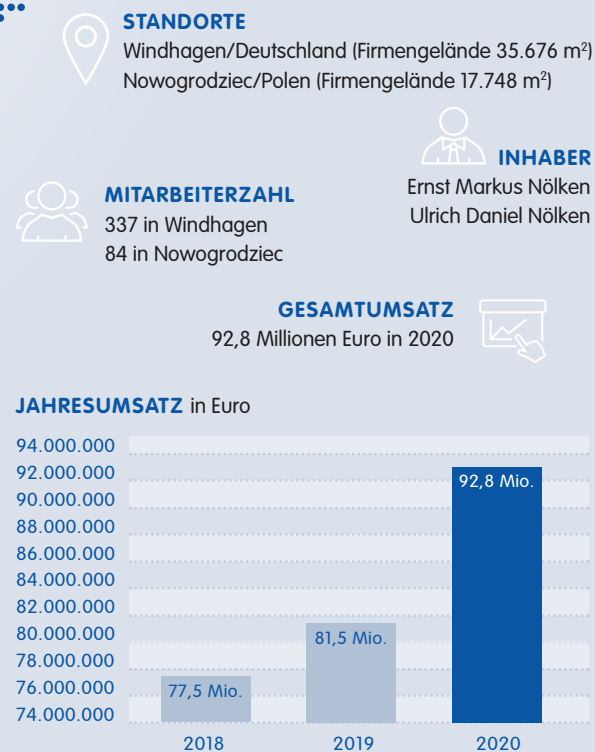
STANDORTE
Windhagen/Deutschland (Firmengelände 35.676 m$^2$)
Nowogrodziec/Polen (Firmengelände 17.748 m$^2$)

INHABER
Ernst Markus Nölken
Ulrich Daniel Nölken

MITARBEITERZAHL
337 in Windhagen
84 in Nowogrodziec

GESAMTUMSATZ
92,8 Millionen Euro in 2020

JAHRESUMSATZ in Euro

94.000.000
92.000.000
90.000.000
88.000.000
86.000.000
84.000.000
82.000.000
80.000.000
78.000.000
76.000.000
74.000.000

77,5 Mio.
81,5 Mio.
92,8 Mio.

2018
2019
2020